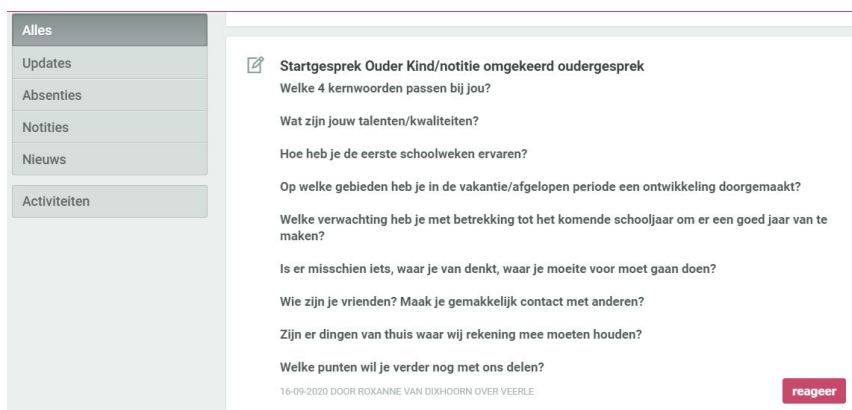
Alles
Updates
Absenties
Notities
Nieuws
Activiteiten

Startgesprek Ouder Kind/notitie omgekeerd oudergesprek

Welke 4 kernwoorden passen bij jou?

Wat zijn jouw talenten/kwaliteiten?

Hoe heb je de eerste schoolweken ervaren?

Op welke gebieden heb je in de vakantie/afgelopen periode een ontwikkeling doorgemaakt?

Welke verwachting heb je met betrekking tot het komende schooljaar om er een goed jaar van te maken?

Is er misschien iets, waar je van denkt, waar je moeite voor moet gaan doen?

Wie zijn je vrienden? Maak je gemakkelijk contact met anderen?

Zijn er dingen van thuis waar wij rekening mee moeten houden?

Welke punten wil je verder nog met ons delen?

16-09-2020 DOOR ROXANNE VAN DIXHOORN OVER VEERLE

reageer